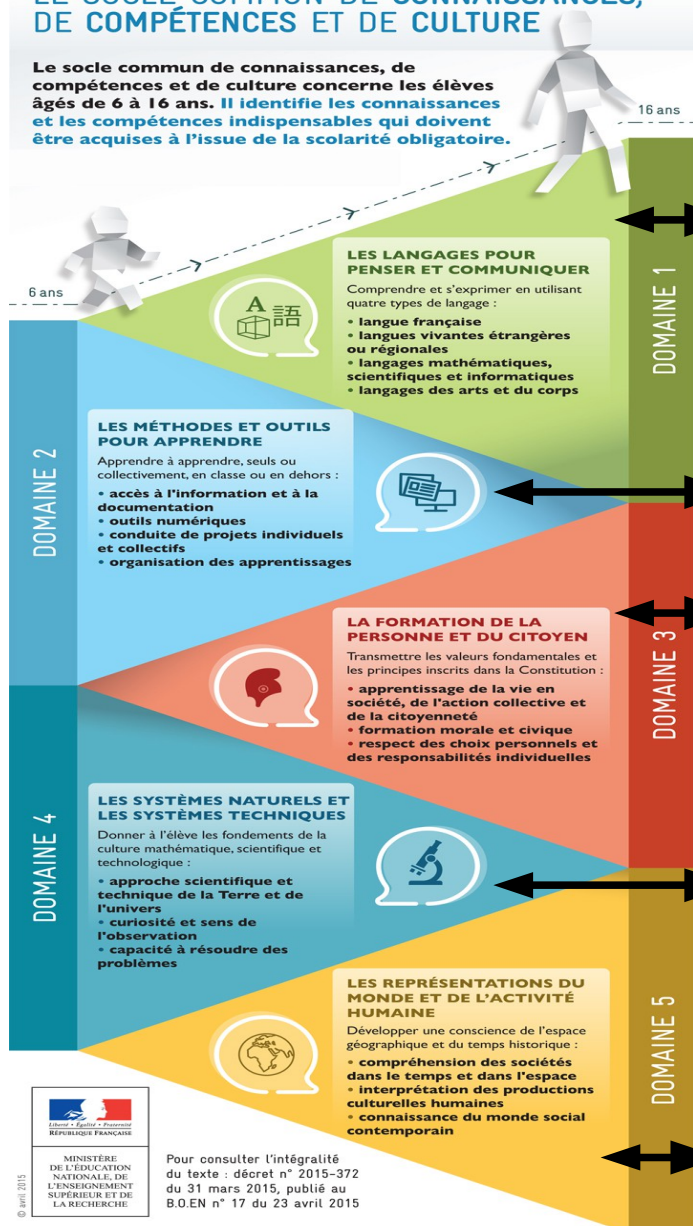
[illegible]
DE COMPÉTENCES ET DE CULTURE

Le socle commun de connaissances, de compétences et de culture concerne les élèves âgés de 6 à 16 ans. Il identifie les connaissances et les compétences indispensables qui doivent être acquises à l'issue de la scolarité obligatoire.

16 ans

6 ans

DOMAINE 1

LES LANGAGES POUR PENSER ET COMMUNIQUER

Comprendre et s'exprimer en utilisant quatre types de langage :
• langue française
• langues vivantes étrangères ou régionales
• langages mathématiques, scientifiques et informatiques
• langages des arts et du corps

DOMAINE 2

LES MÉTHODES ET OUTILS POUR APPRENDRE

Apprendre à apprendre, seuls ou collectivement, en classe ou en dehors :
• accès à l'information et à la documentation
• outils numériques
• conduite de projets individuels et collectifs
• organisation des apprentissages

DOMAINE 3

LA FORMATION DE LA PERSONNE ET DU CITOYEN

Transmettre les valeurs fondamentales et les principes inscrits dans la Constitution :
• apprentissage de la vie en société, de l'action collective et de la citoyenneté
• formation morale et civique
• respect des choix personnels et des responsabilités individuelles

DOMAINE 4

LES SYSTÈMES NATURELS ET LES SYSTÈMES TECHNIQUES

Donner à l'élève les fondements de la culture mathématique, scientifique et technologique :
• approche scientifique et technique de la Terre et de l'univers
• curiosité et sens de l'observation
• capacité à résoudre des problèmes

DOMAINE 5

LES REPRÉSENTATIONS DU MONDE ET DE L'ACTIVITÉ HUMAINE

Développer une conscience de l'espace géographique et du temps historique :
• compréhension des sociétés dans le temps et dans l'espace
• interprétation des productions culturelles humaines
• connaissance du monde social contemporain

Liberté • Égalité • Fraternité
RÉPUBLIQUE FRANÇAISE

MINISTÈRE DE L'ÉDUCATION NATIONALE, DE L'ENSEIGNEMENT SUPÉRIEUR ET DE LA RECHERCHE

Pour consulter l'intégralité du texte : décret n° 2015-372 du 31 mars 2015, publié au B.O.EN n° 17 du 23 avril 2015

© avril 2015